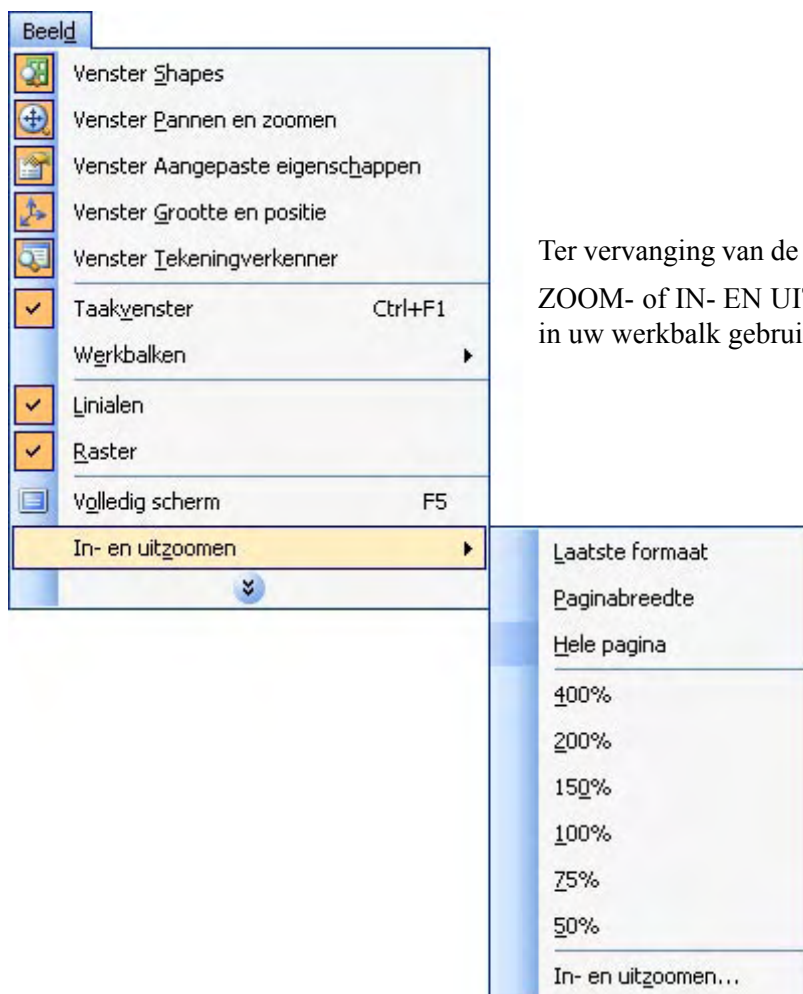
Beeld

Venster Shapes
Venster Pannen en zoomen
Venster Aangepaste eigenschappen
Venster Grootte en positie
Venster Tekeningverkenner
Taakvenster Ctrl+F1
Werkbalken
Linialen
Raster
Volledig scherm F5
In- en uitzoomen

Ter vervanging van de
ZOOM- of IN- EN UI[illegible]
in uw werkbalk gebrui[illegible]

Laatste formaat
Paginabreedte
Hele pagina
400%
200%
150%
100%
75%
50%
In- en uitzoomen...